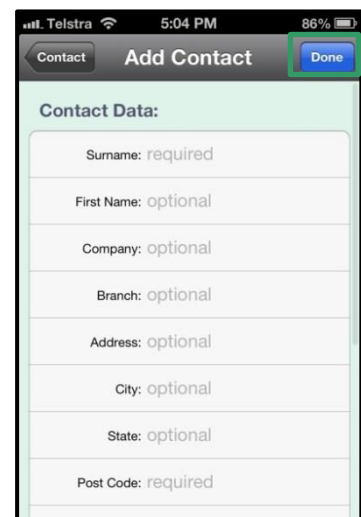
Telstra 5:04 PM 86%

Contact Add Contact Done

Contact Data:

Surname: required

First Name: optional

Company: optional

Branch: optional

Address: optional

City: optional

State: optional

Post Code: required